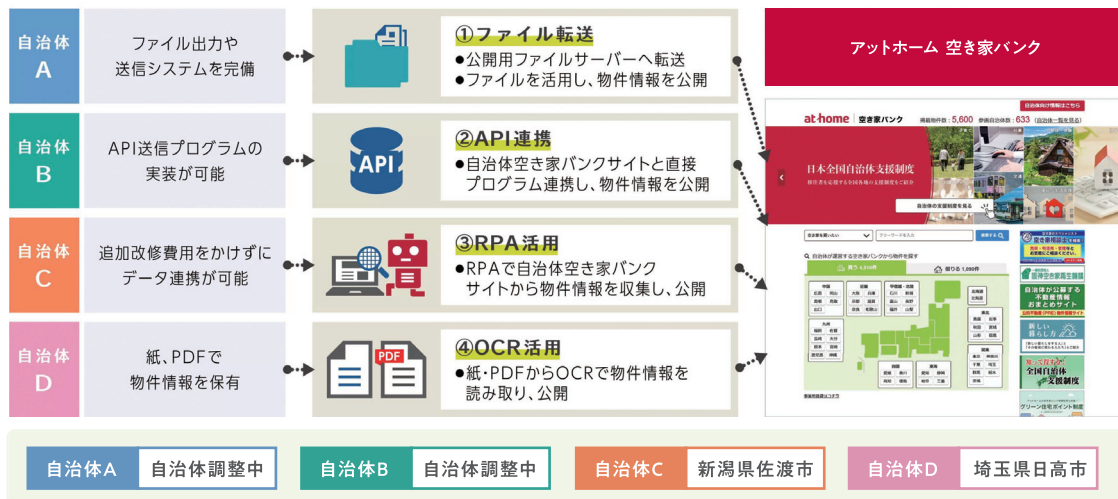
自治体A

ファイル出力や送信システムを完備

①ファイル転送
●公開用ファイルサーバーへ転送
●ファイルを活用し、物件情報を公開

自治体B

API送信プログラムの実装が可能

API

②API連携
●自治体空き家バンクサイトと直接プログラム連携し、物件情報を公開

自治体C

追加改修費用をかけずにデータ連携が可能

③RPA活用
●RPAで自治体空き家バンクサイトから物件情報を収集し、公開

自治体D

紙、PDFで物件情報を保有

PDF

④OCR活用
●紙・PDFからOCRで物件情報を読み取り、公開

アットホーム 空き家バンク

at home | 空き家バンク

日本全国自治体支援制度

自治体A 自治体調整中

自治体B 自治体調整中

自治体C 新潟県佐渡市

自治体D 埼玉県日高市